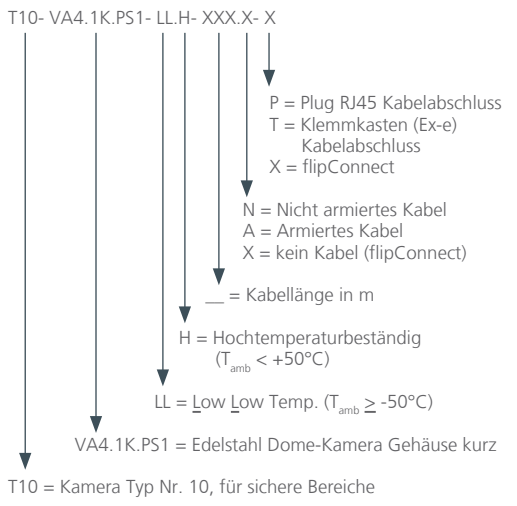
T10- VA4.1K.PS1- LL.H- XXX.X- X

P = Plug RJ45 Kabelabschluss
T = Klemmkasten (Ex-e) Kabelabschluss
X = flipConnect

N = Nicht armiertes Kabel
A = Armiertes Kabel
X = kein Kabel (flipConnect)

__ = Kabellänge in m

H = Hochtemperaturbeständig ($T_{amb}$ < +50°C)

LL = Low Low Temp. ($T_{amb} \geq$ -50°C)

VA4.1K.PS1 = Edelstahl Dome-Kamera Gehäuse kurz

T10 = Kamera Typ Nr. 10, für sichere Bereiche